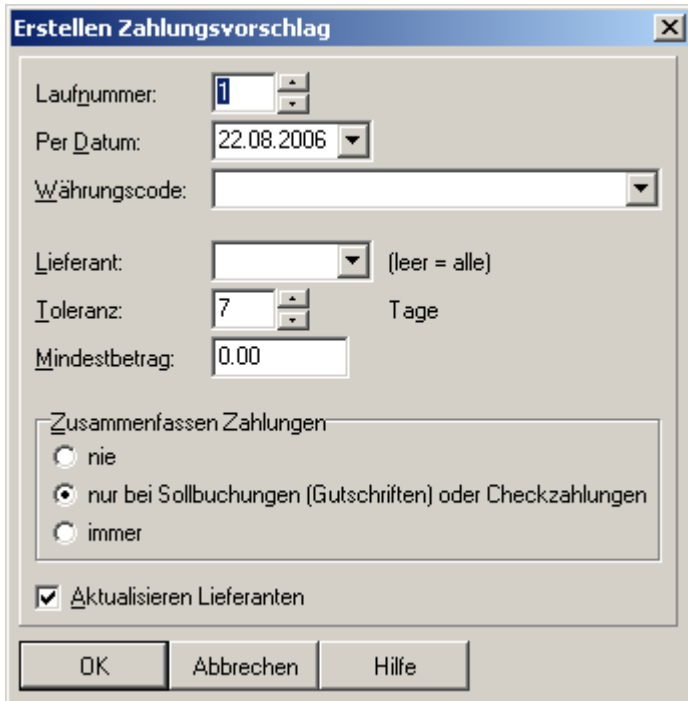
Erstellen Zahlungsvorschlag

Laufnummer: 1

Per Datum: 22.08.2006

Währungscode:

Lieferant: (leer = alle)

Toleranz: 7 Tage

Mindestbetrag: 0.00

Zusammenfassen Zahlungen

nie

nur bei Sollbuchungen (Gutschriften) oder Checkzahlungen

immer

Aktualisieren Lieferanten

OK

Abbrechen

Hilfe